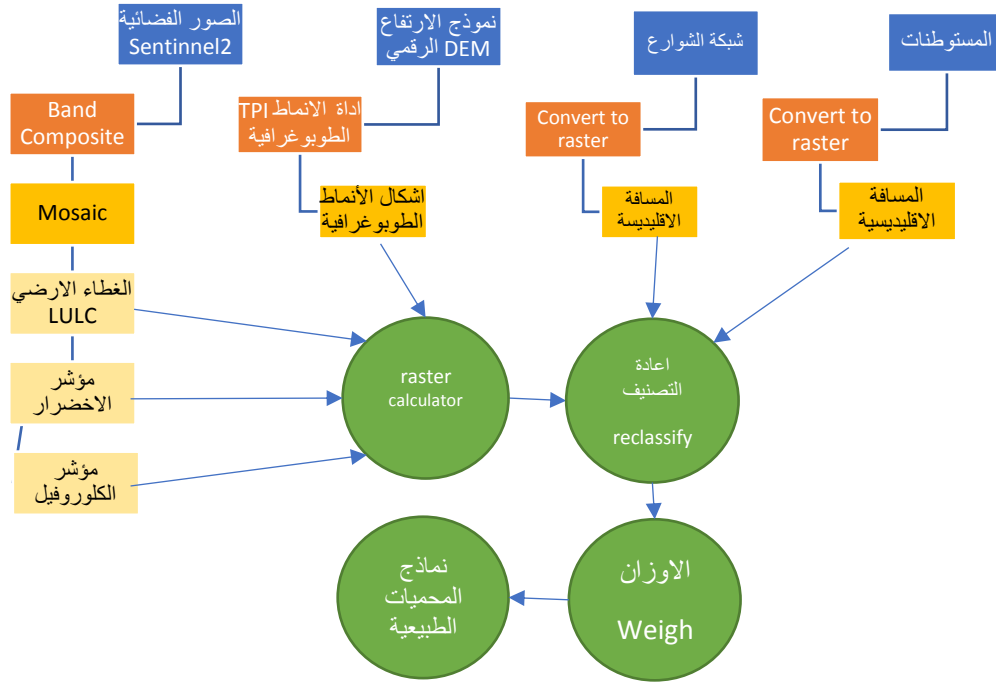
الصور الفضائية Sentinnel2

نموذج الارتفاع الرقمي DEM

شبكة الشوارع

المستوطنات

Band Composite

اداة الانماط TPI الطوبوغرافية

Convert to raster

Convert to raster

Mosaic

اشكال الأنماط الطوبوغرافية

المسافة الاقليديسة

المسافة الاقليديسية

الغطاء الارضي LULC

مؤشر الاخضرار

مؤشر الكلوروفيل

raster calculator

اعادة التصنيف

reclassify

الاوزان

Weigh

نماذج المحميات الطبيعية